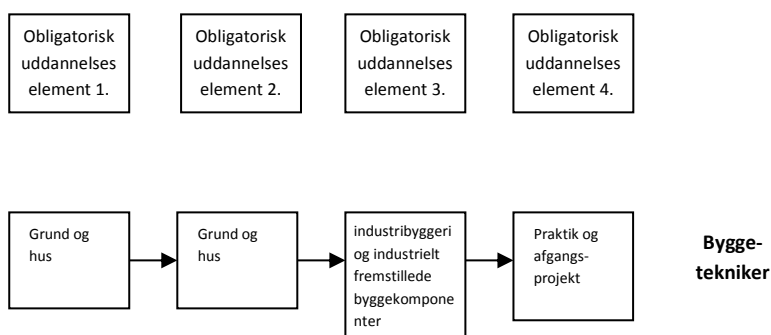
Obligatorisk uddannelses element 1.

Obligatorisk uddannelses element 2.

Obligatorisk uddannelses element 3.

Obligatorisk uddannelses element 4.

Grund og hus

Grund og hus

industribyggeri og industrielt fremstillede byggekomponenter

Praktik og afgangs-projekt

Bygge-tekniker